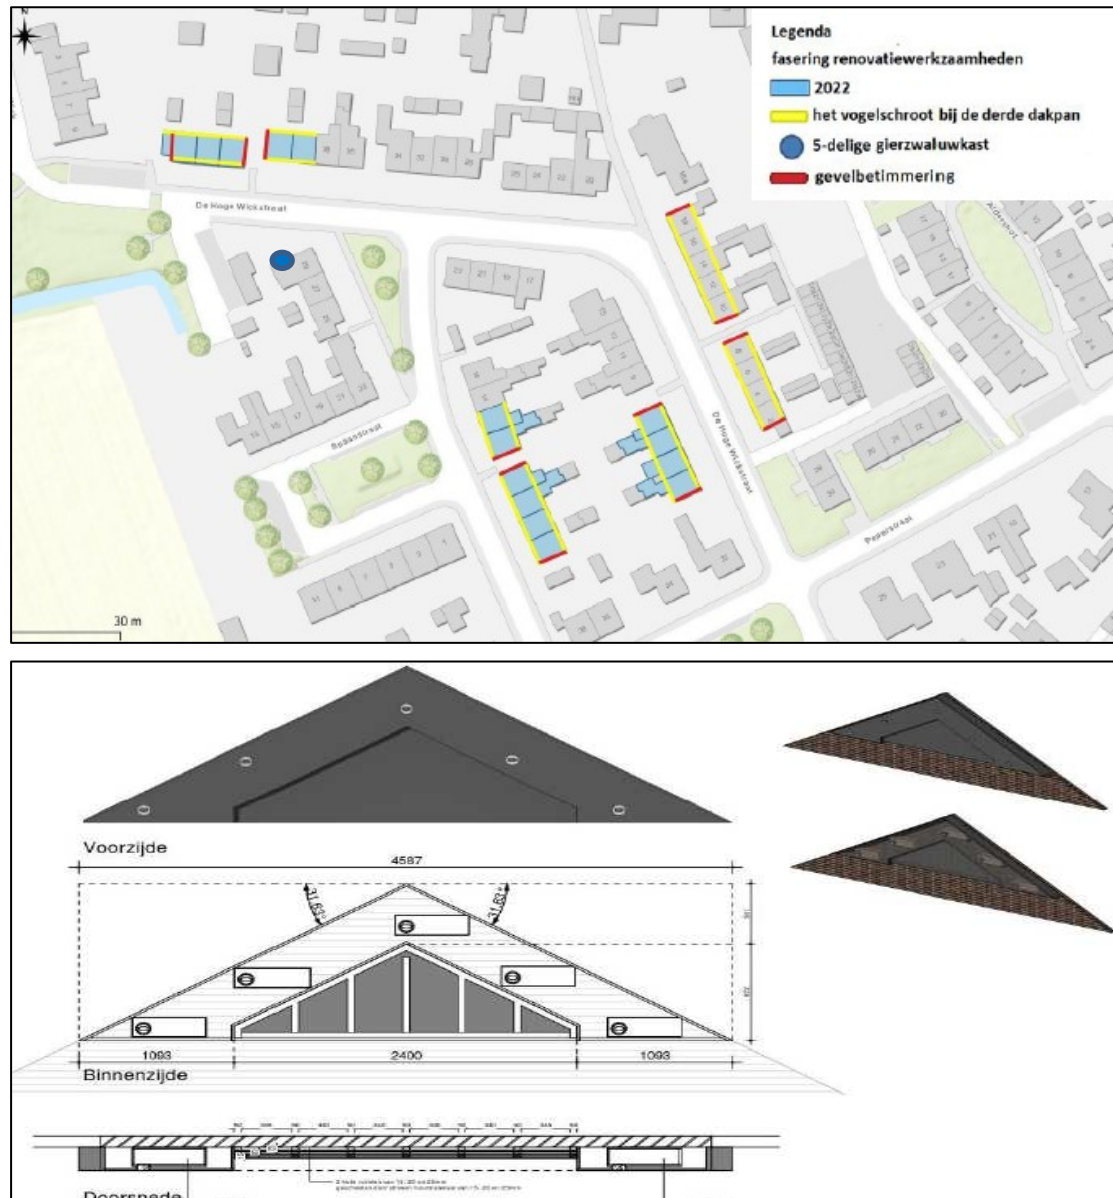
Legenda
fasering renovatiewerkzaamheden
2022
het vogelschroot bij de derde dakpan
5-delige gierzwaluwkast
gevelbetimmering

De Hoge Wickstraat
De Hoge Wickstraat
Spaanstraat
Peperstraat
30 m

Voorzijde
4587
31,63°
31,63°
1093
2400
1093
Binnenzijde
Doorsnede